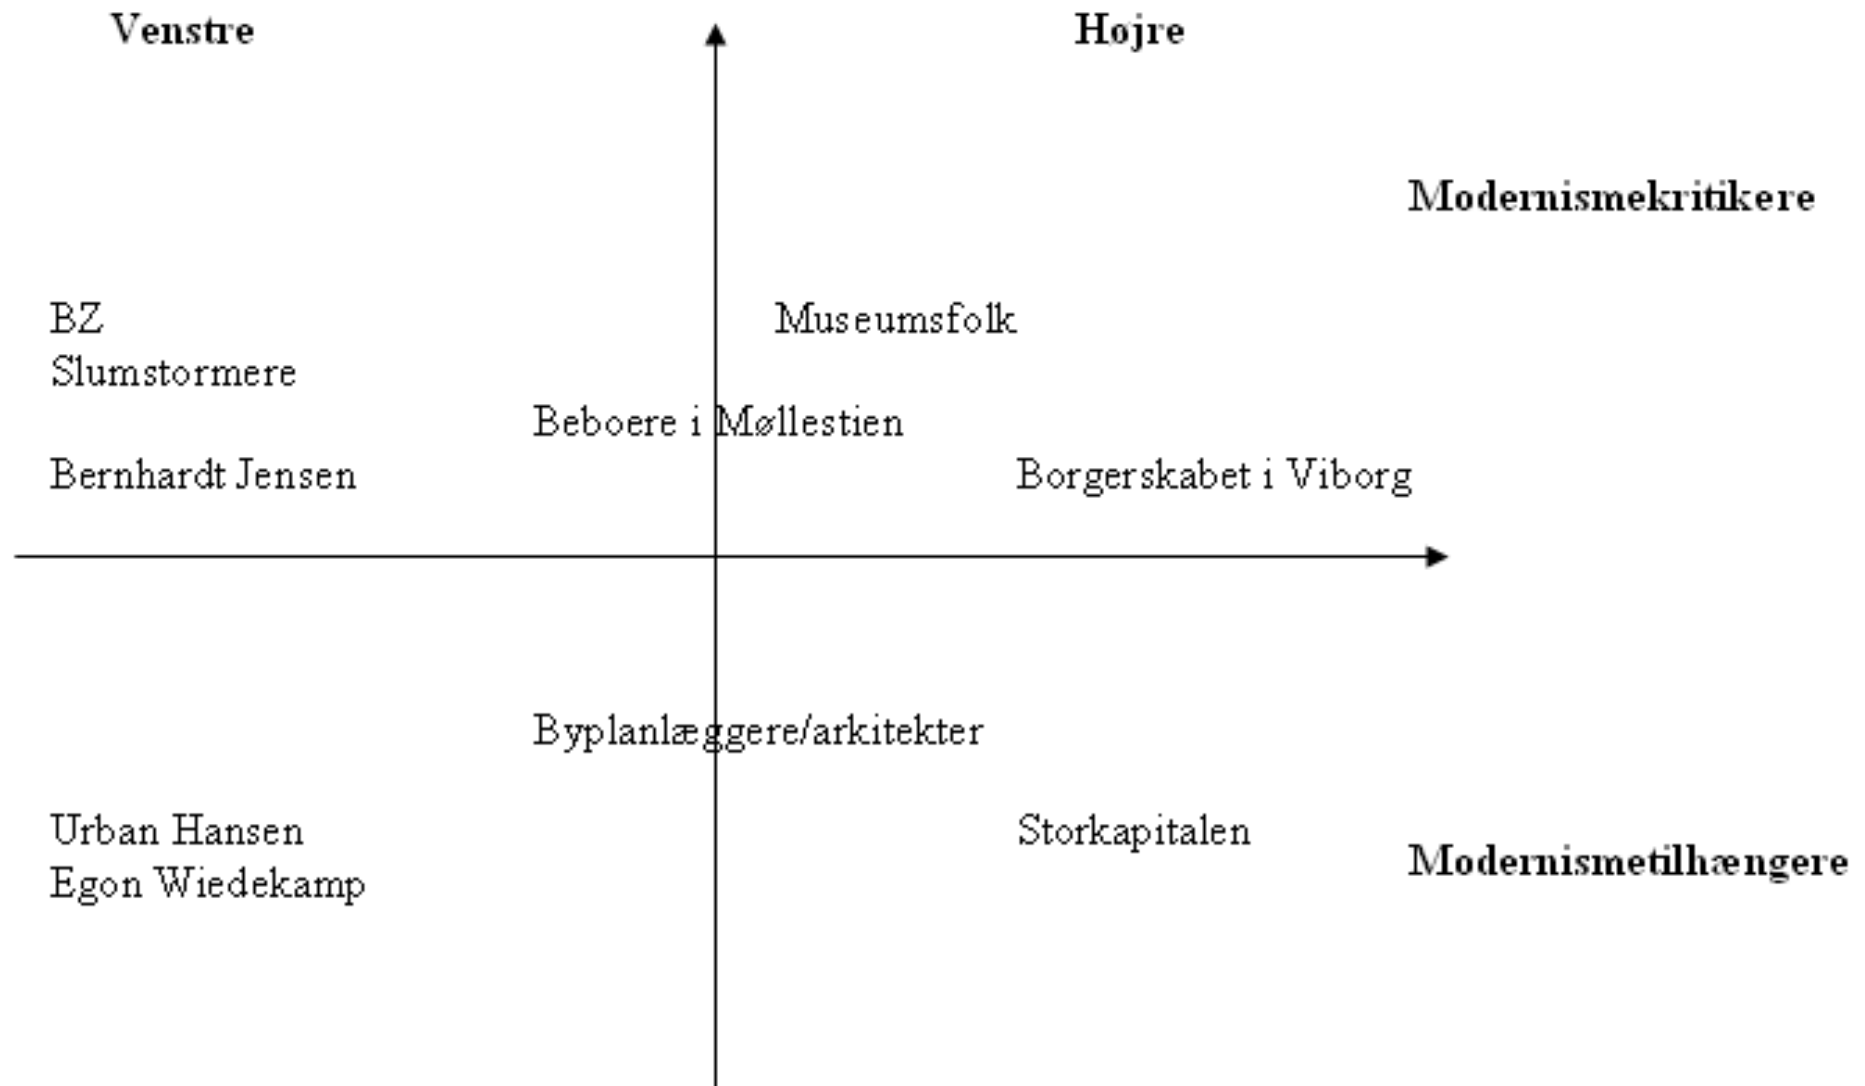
Venstre

Højre

Modernismekritikere

BZ
Slumstormere

Museumsfolk

Beboere i Møllestien

Bernhardt Jensen

Borgerskabet i Viborg

Byplanlæggere/arkitekter

Urban Hansen
Egon Wiedekamp

Storkapitalen

Modernismetilhængere